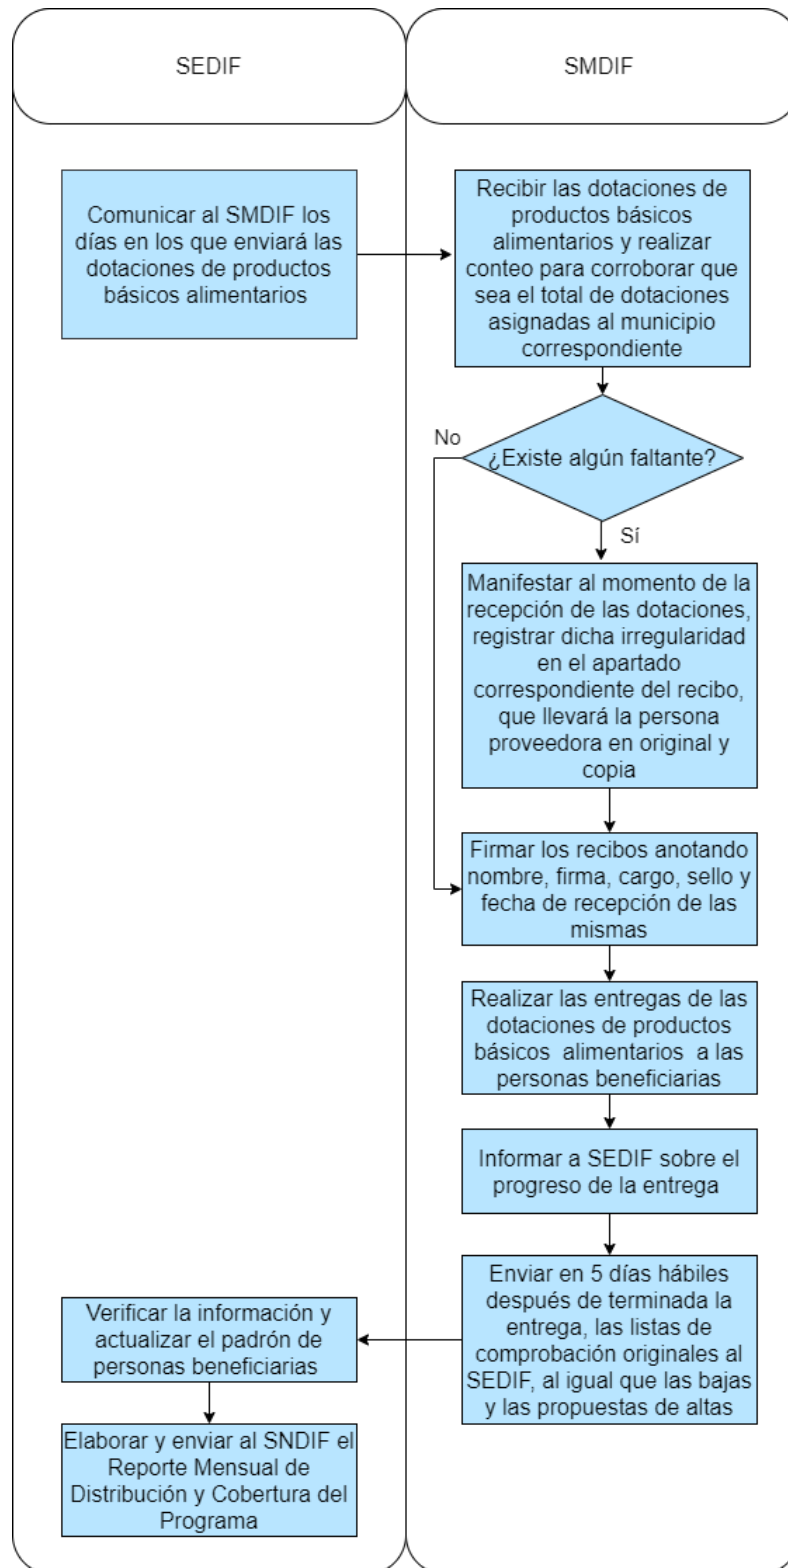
SEDIF

SMDIF

Comunicar al SMDIF los días en los que enviará las dotaciones de productos básicos alimentarios

Recibir las dotaciones de productos básicos alimentarios y realizar conteo para corroborar que sea el total de dotaciones asignadas al municipio correspondiente

No

¿Existe algún faltante?

Sí

Manifestar al momento de la recepción de las dotaciones, registrar dicha irregularidad en el apartado correspondiente del recibo, que llevará la persona proveedora en original y copia

Firmar los recibos anotando nombre, firma, cargo, sello y fecha de recepción de las mismas

Realizar las entregas de las dotaciones de productos básicos alimentarios a las personas beneficiarias

Informar a SEDIF sobre el progreso de la entrega

Enviar en 5 días hábiles después de terminada la entrega, las listas de comprobación originales al SEDIF, al igual que las bajas y las propuestas de altas

Verificar la información y actualizar el padrón de personas beneficiarias

Elaborar y enviar al SNDIF el Reporte Mensual de Distribución y Cobertura del Programa